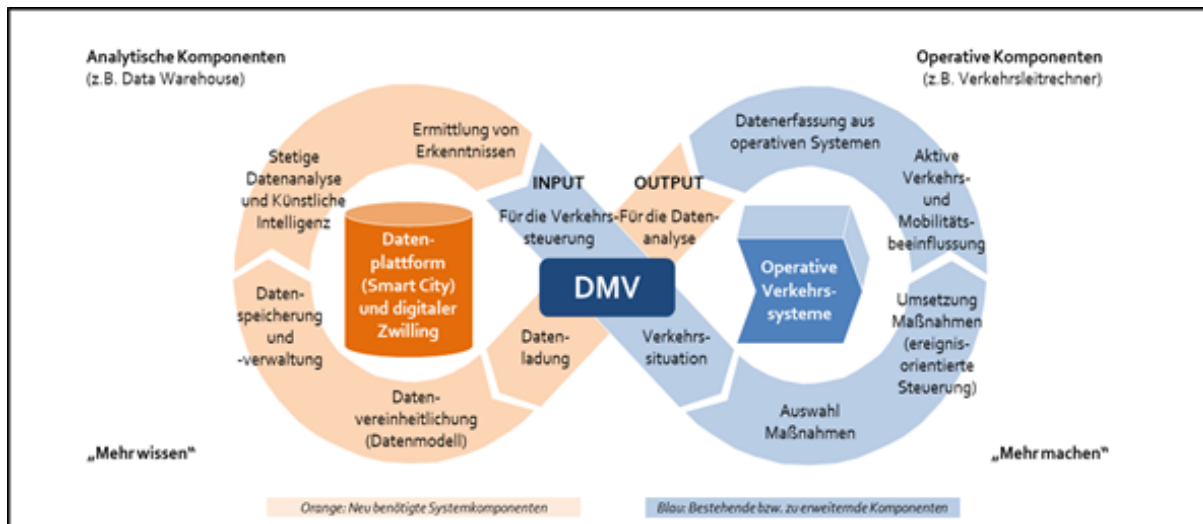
Analytische Komponenten
(z.B. Data Warehouse)

Operative Komponenten
(z.B. Verkehrsleitrechner)

Ermittlung von Erkenntnissen

Stetige Datenanalyse und Künstliche Intelligenz

Datenplattform (Smart City) und digitaler Zwilling

Datenspeicherung und -verwaltung

Datenvereinheitlichung (Datenmodell)

Datenladung

INPUT

Für die Verkehrssteuerung

OUTPUT

Für die Datenanalyse

DMV

Verkehrssituation

Datenerfassung aus operativen Systemen

Aktive Verkehrs- und Mobilitätsbeeinflussung

Operative Verkehrssysteme

Umsetzung Maßnahmen (ereignisorientierte Steuerung)

Auswahl Maßnahmen

„Mehr wissen"

„Mehr machen"

Orange: Neu benötigte Systemkomponenten

Blau: Bestehende bzw. zu erweiternde Komponenten